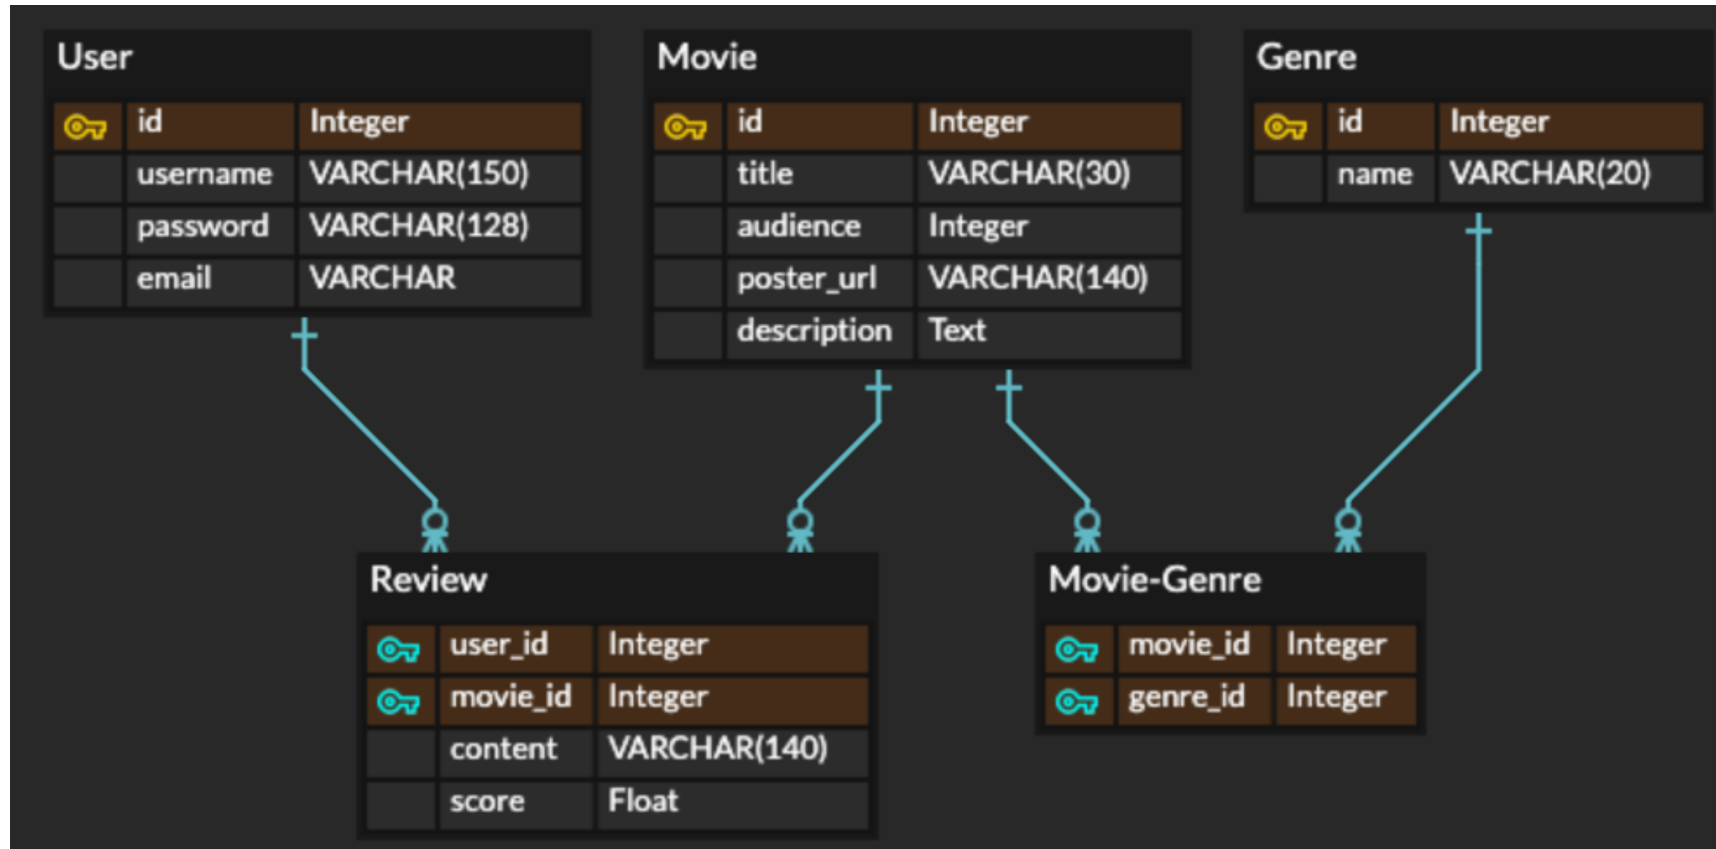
User

| id | Integer |
|---|---|
| username | VARCHAR(150) |
| password | VARCHAR(128) |
| email | VARCHAR |

Movie

| id | Integer |
|---|---|
| title | VARCHAR(30) |
| audience | Integer |
| poster_url | VARCHAR(140) |
| description | Text |

Genre

| id | Integer |
|---|---|
| name | VARCHAR(20) |

Review

| user_id | Integer |
|---|---|
| movie_id | Integer |
| content | VARCHAR(140) |
| score | Float |

Movie-Genre

| movie_id | Integer |
|---|---|
| genre_id | Integer |